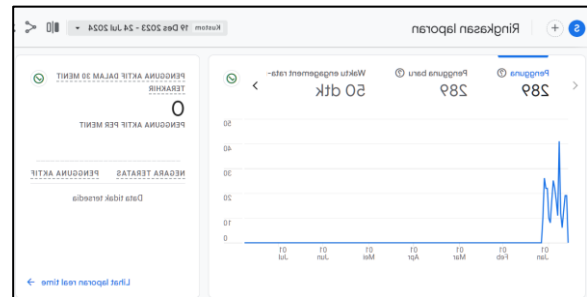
Ringkasan laporan

Kustom 19 Des 2023 - 24 Jul 2024

Pengguna
289

Pengguna baru
289

Waktu engagement rata-rata
50 dtk

50
40
30
20
10
0

01 Jan
01 Feb
01 Mar
01 Apr
01 Mei
01 Jun
01 Jul

PENGGUNA AKTIF DALAM 30 MENIT TERAKHIR
0
PENGGUNA AKTIF PER MENIT

NEGARA TERATAS
PENGGUNA AKTIF

Data tidak tersedia

Lihat laporan real time →